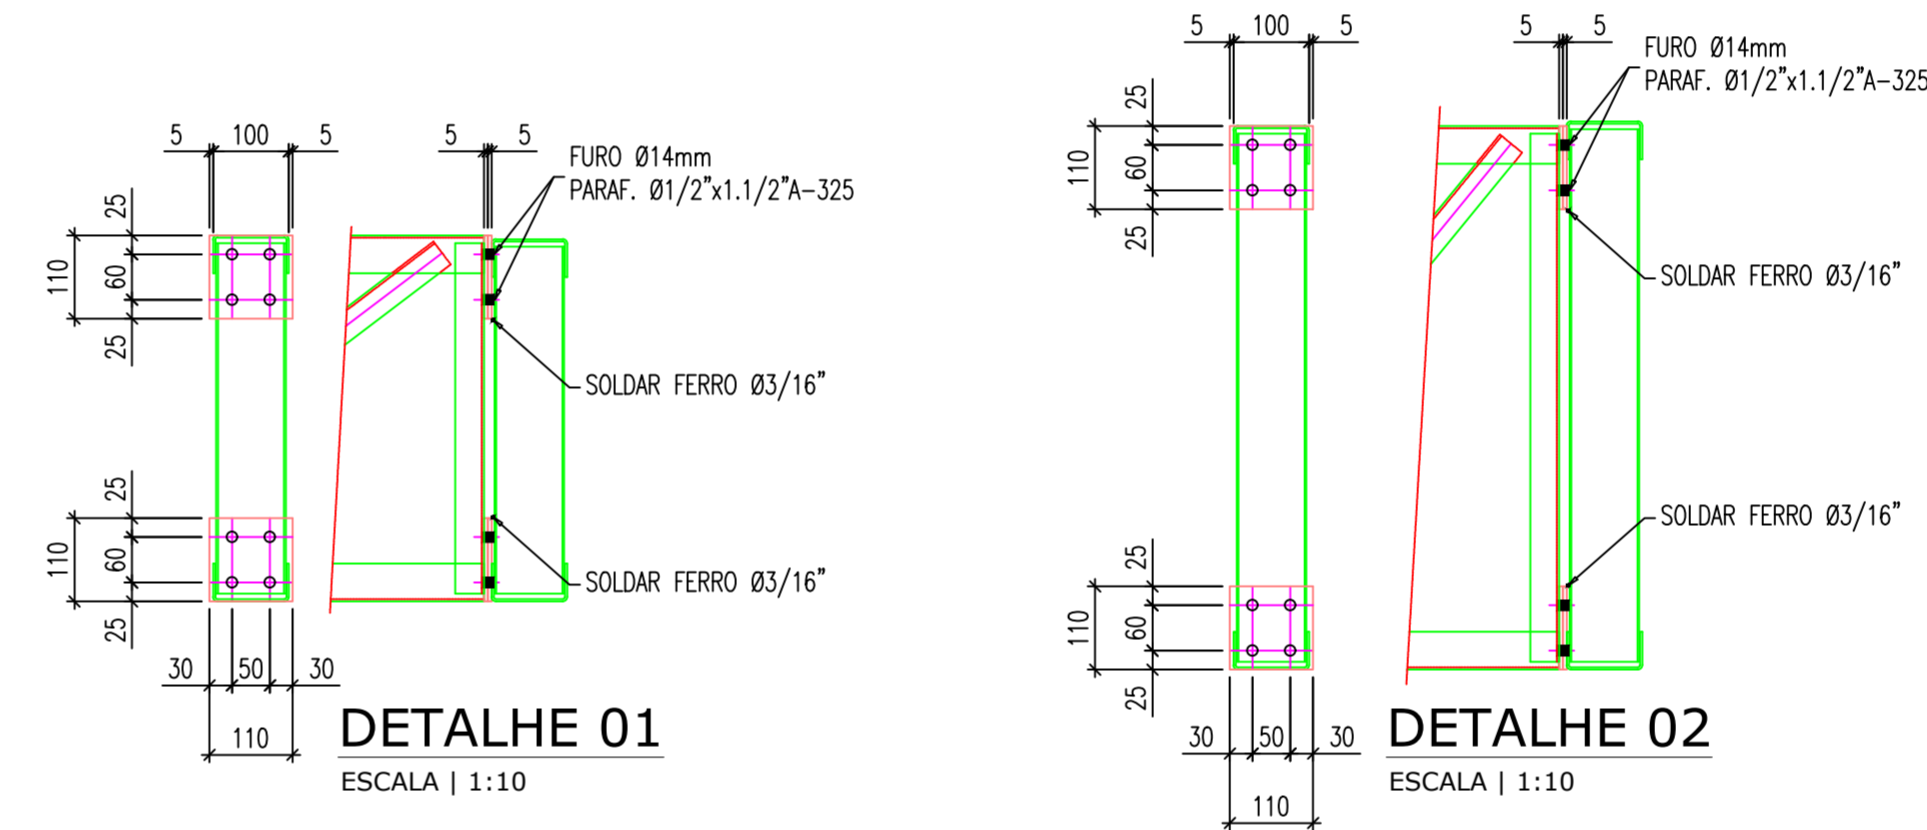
5 100 5

25
110 60
25

25
110 60
25

30 50 30
110

5 5

FURO Ø14mm
PARAF. Ø1/2"x1.1/2"A-325

SOLDAR FERRO Ø3/16"

SOLDAR FERRO Ø3/16"

DETALHE 01
ESCALA | 1:10

5 100 5

25
110 60
25

25
110 60
25

30 50 30
110

5 5

FURO Ø14mm
PARAF. Ø1/2"x1.1/2"A-325

SOLDAR FERRO Ø3/16"

SOLDAR FERRO Ø3/16"

DETALHE 02
ESCALA | 1:10